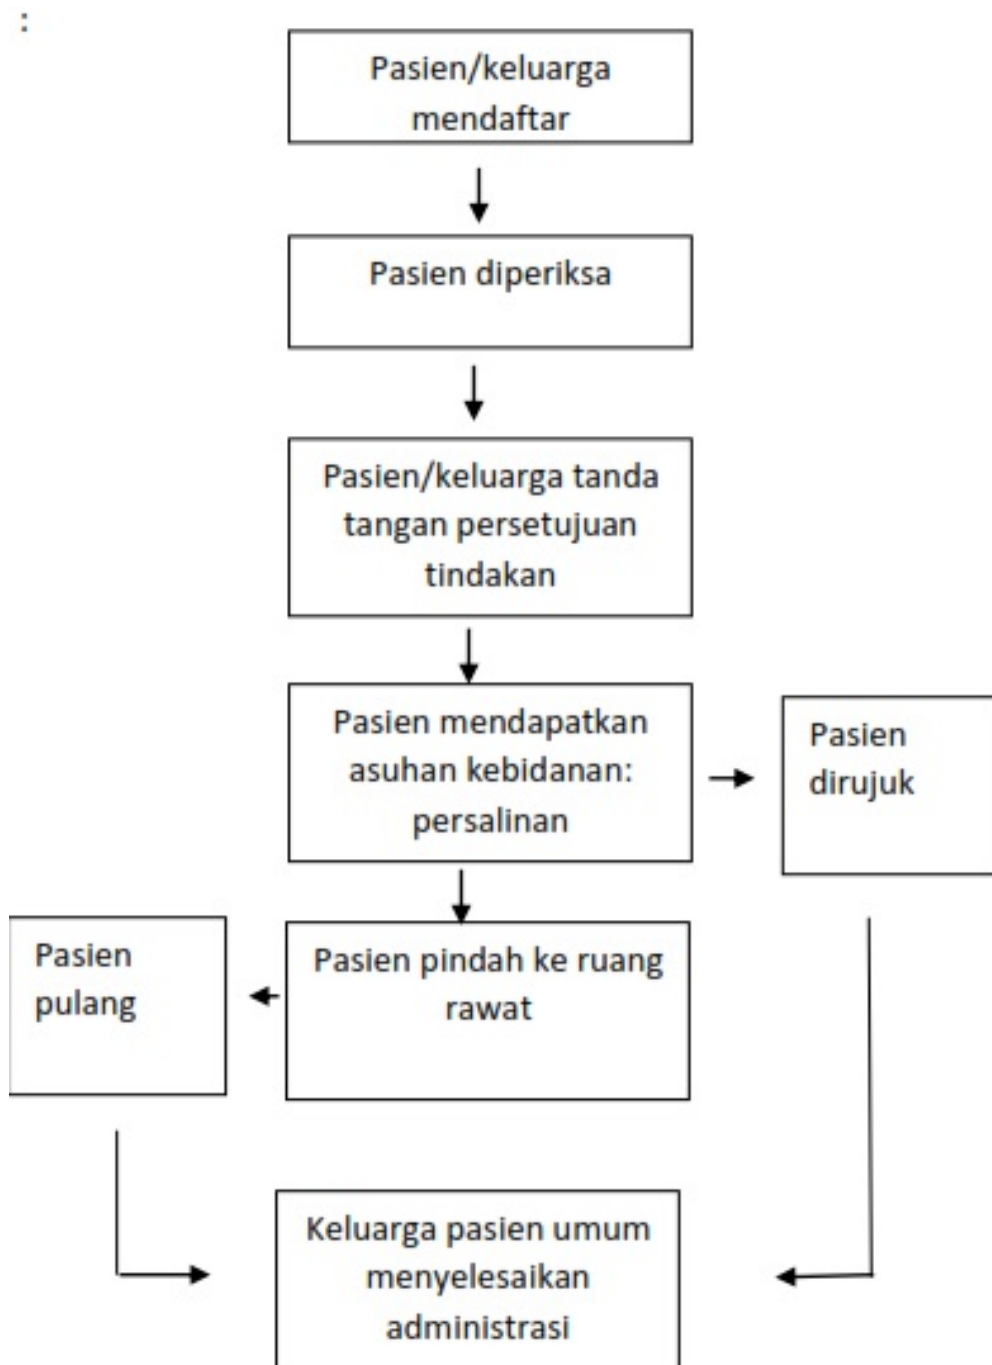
:

Pasien/keluarga mendaftar

Pasien diperiksa

Pasien/keluarga tanda tangan persetujuan tindakan

Pasien mendapatkan asuhan kebidanan: persalinan

Pasien dirujuk

Pasien pindah ke ruang rawat

Pasien pulang

Keluarga pasien umum menyelesaikan administrasi